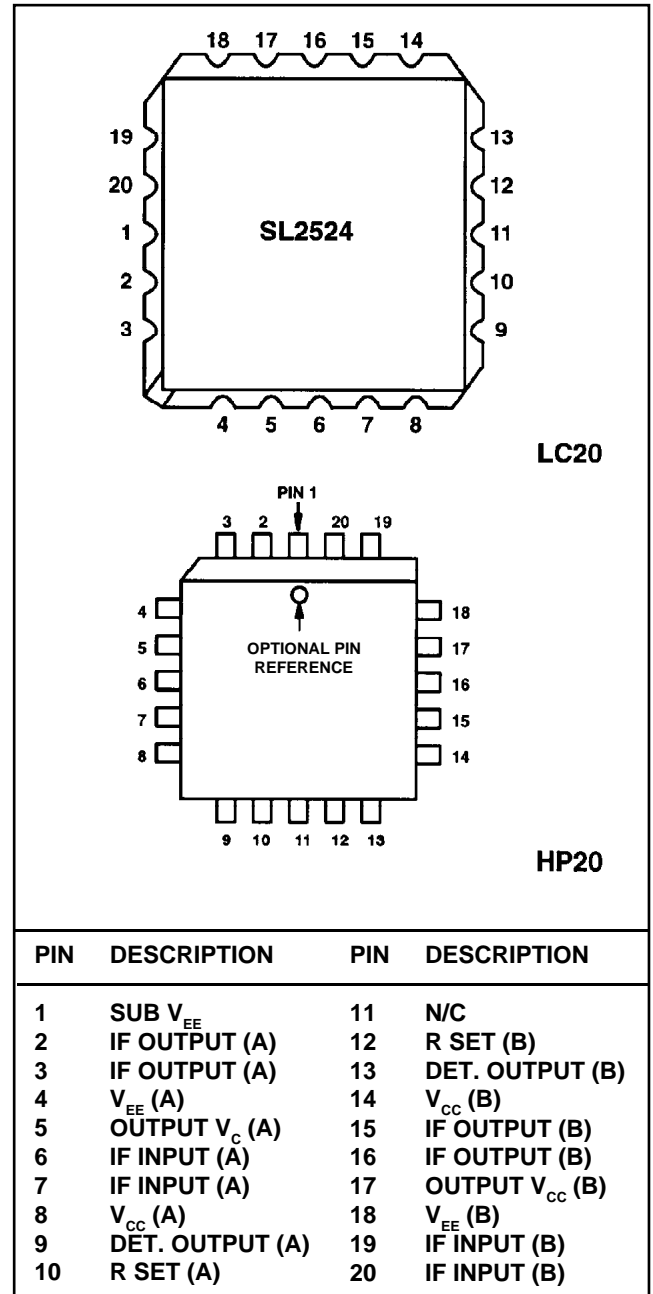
18 17 16 15 14

19
20
1
2
3

13
12
11
10
9

SL2524

4 5 6 7 8

LC20

PIN 1

3 2 20 19

4
5
6
7
8

OPTIONAL PIN REFERENCE

18
17
16
15
14

9 10 11 12 13

HP20

| PIN | DESCRIPTION | PIN | DESCRIPTION |
|---|---|---|---|
| 1 | SUB $V_{EE}$ | 11 | N/C |
| 2 | IF OUTPUT (A) | 12 | R SET (B) |
| 3 | IF OUTPUT (A) | 13 | DET. OUTPUT (B) |
| 4 | $V_{EE}$ (A) | 14 | $V_{CC}$ (B) |
| 5 | OUTPUT $V_C$ (A) | 15 | IF OUTPUT (B) |
| 6 | IF INPUT (A) | 16 | IF OUTPUT (B) |
| 7 | IF INPUT (A) | 17 | OUTPUT $V_{CC}$ (B) |
| 8 | $V_{CC}$ (A) | 18 | $V_{EE}$ (B) |
| 9 | DET. OUTPUT (A) | 19 | IF INPUT (B) |
| 10 | R SET (A) | 20 | IF INPUT (B) |